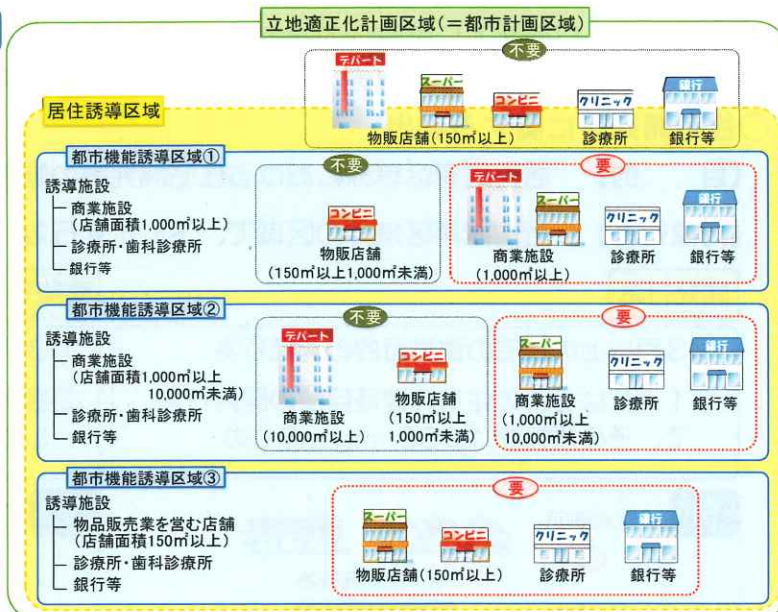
立地適正化計画区域（＝都市計画区域）

不要

デパート　スーパー　コンビニ　クリニック　銀行

物販店舗（150㎡以上）　診療所　銀行等

居住誘導区域

都市機能誘導区域①

誘導施設
商業施設（店舗面積1,000㎡以上）
診療所・歯科診療所
銀行等

不要

コンビニ

物販店舗（150㎡以上1,000㎡未満）

要

デパート　スーパー　クリニック　銀行

商業施設（1,000㎡以上）　診療所　銀行等

都市機能誘導区域②

誘導施設
商業施設（店舗面積1,000㎡以上10,000㎡未満）
診療所・歯科診療所
銀行等

不要

デパート　コンビニ

商業施設（10,000㎡以上）　物販店舗（150㎡以上1,000㎡未満）

要

スーパー　クリニック　銀行

商業施設（1,000㎡以上10,000㎡未満）　診療所　銀行等

都市機能誘導区域③

誘導施設
物品販売業を営む店舗（店舗面積150㎡以上）
診療所・歯科診療所
銀行等

要

スーパー　コンビニ　クリニック　銀行

物販店舗（150㎡以上）　診療所　銀行等